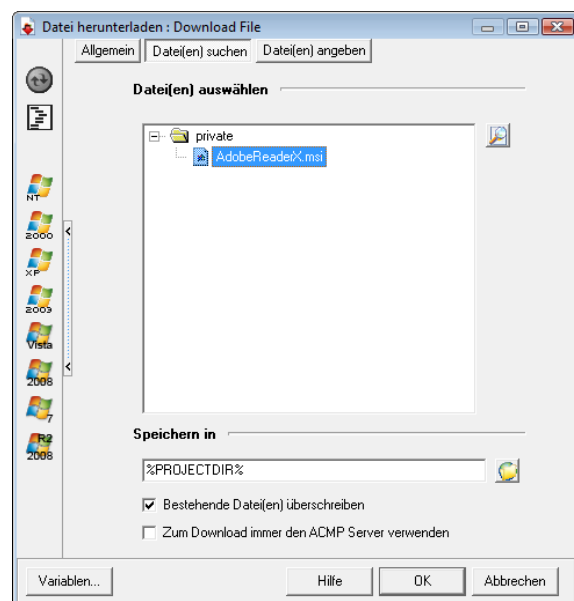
Datei herunterladen : Download File

Allgemein
Datei(en) suchen
Datei(en) angeben

Datei(en) auswählen

private
AdobeReaderX.msi

NT
2000
XP
2003
Vista
2008
7
R2
2008

Speichern in

%PROJECTDIR%

Bestehende Datei(en) überschreiben

Zum Download immer den ACMP Server verwenden

Variablen...
Hilfe
OK
Abbrechen